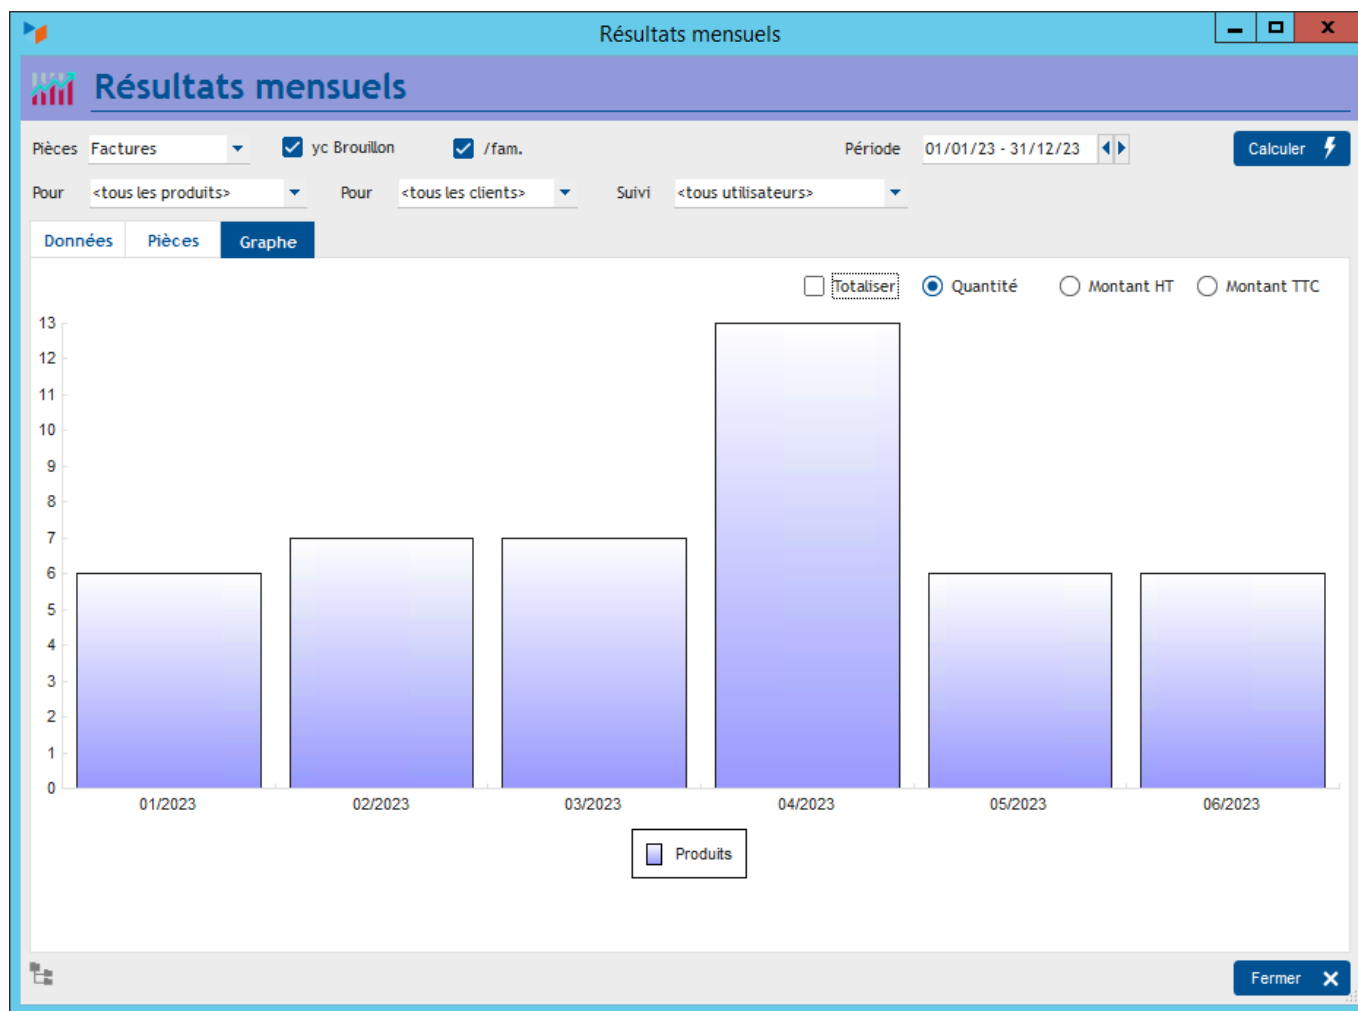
Résultats mensuels

Résultats mensuels

Pièces Factures yc Brouillon /fam. Période 01/01/23 - 31/12/23 Calculer

Pour <tous les produits> Pour <tous les clients> Suivi <tous utilisateurs>

Données Pièces Graphe

Totaliser Quantité Montant HT Montant TTC

13
12
11
10
9
8
7
6
5
4
3
2
1
0

01/2023 02/2023 03/2023 04/2023 05/2023 06/2023

Produits

Fermer